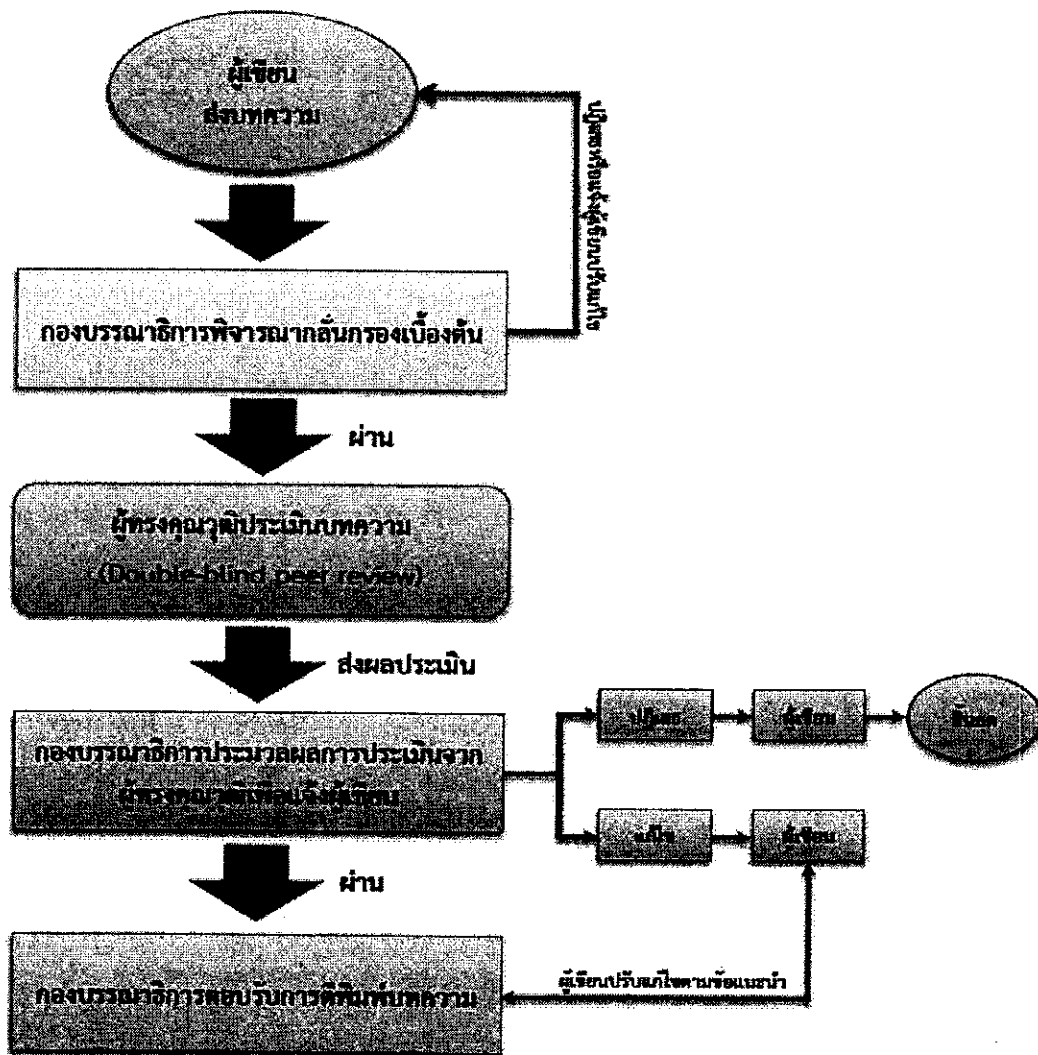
ผู้เขียน
ส่งบทความ

ปฏิเสธพร้อมแจ้งผู้เขียนปรับแก้ไข

กองบรรณาธิการพิจารณากลั่นกรองเบื้องต้น

ผ่าน

ผู้ทรงคุณวุฒิประเมินบทความ
(Double-blind peer review)

ส่งผลประเมิน

กองบรรณาธิการประมวลผลการประเมินจาก
ผู้ทรงคุณวุฒิแจ้งผู้เขียน

ปฏิเสธ

แจ้งผู้เขียน

สิ้นสุด

แก้ไข

แจ้งผู้เขียน

ผ่าน

ผู้เขียนปรับแก้ไขตามข้อแนะนำ

กองบรรณาธิการตอบรับการตีพิมพ์บทความ